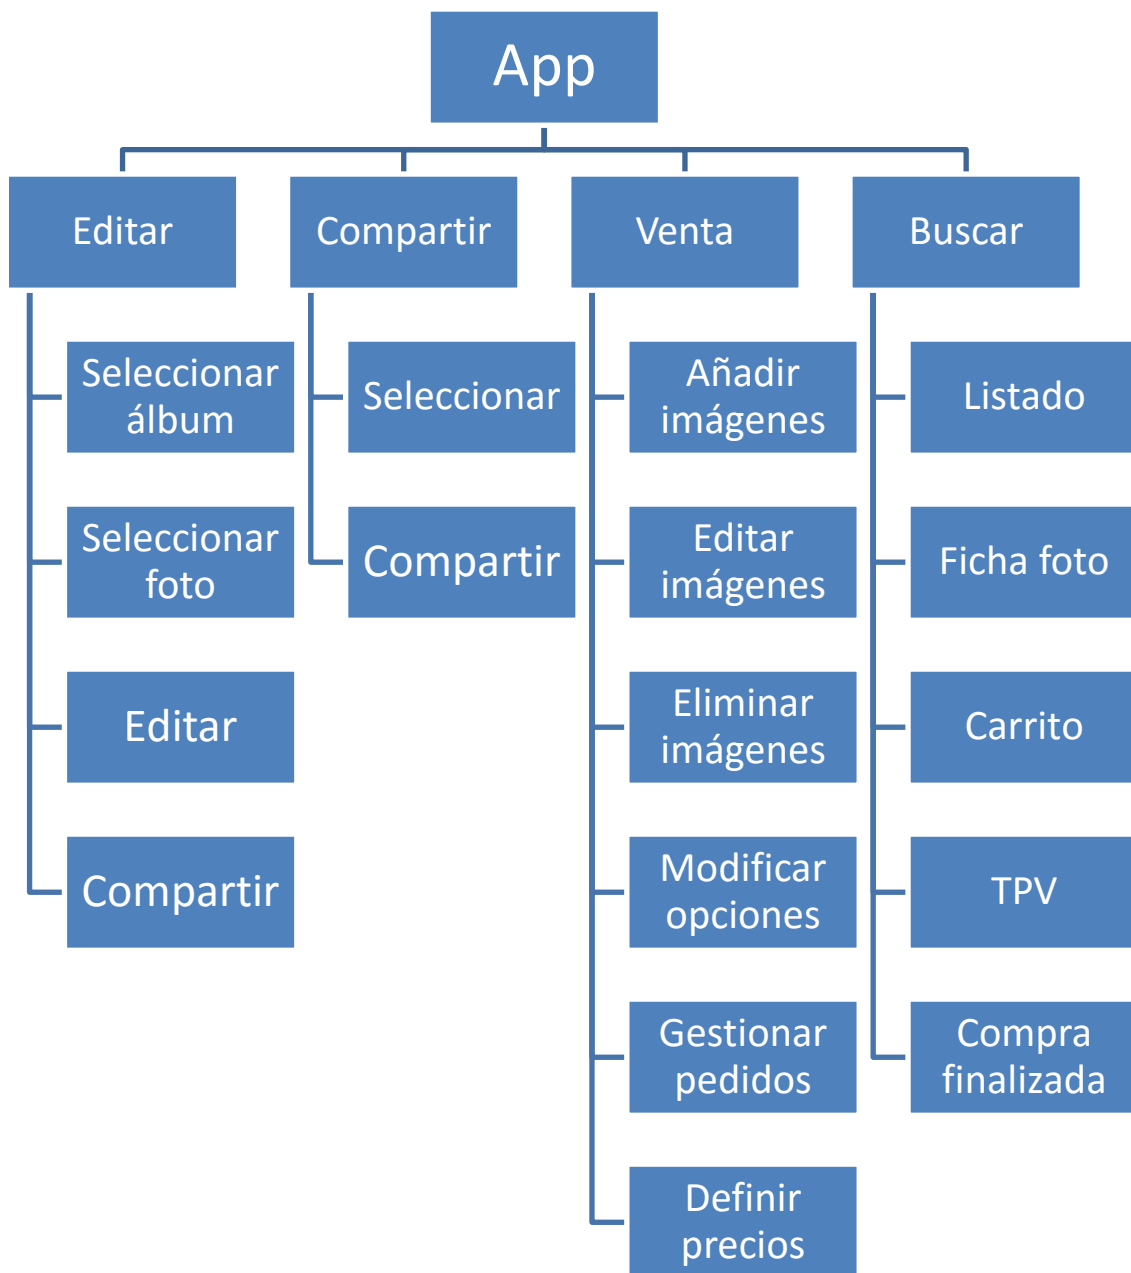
App

Editar
Seleccionar álbum
Seleccionar foto
Editar
Compartir

Compartir
Seleccionar
Compartir

Venta
Añadir imágenes
Editar imágenes
Eliminar imágenes
Modificar opciones
Gestionar pedidos
Definir precios

Buscar
Listado
Ficha foto
Carrito
TPV
Compra finalizada